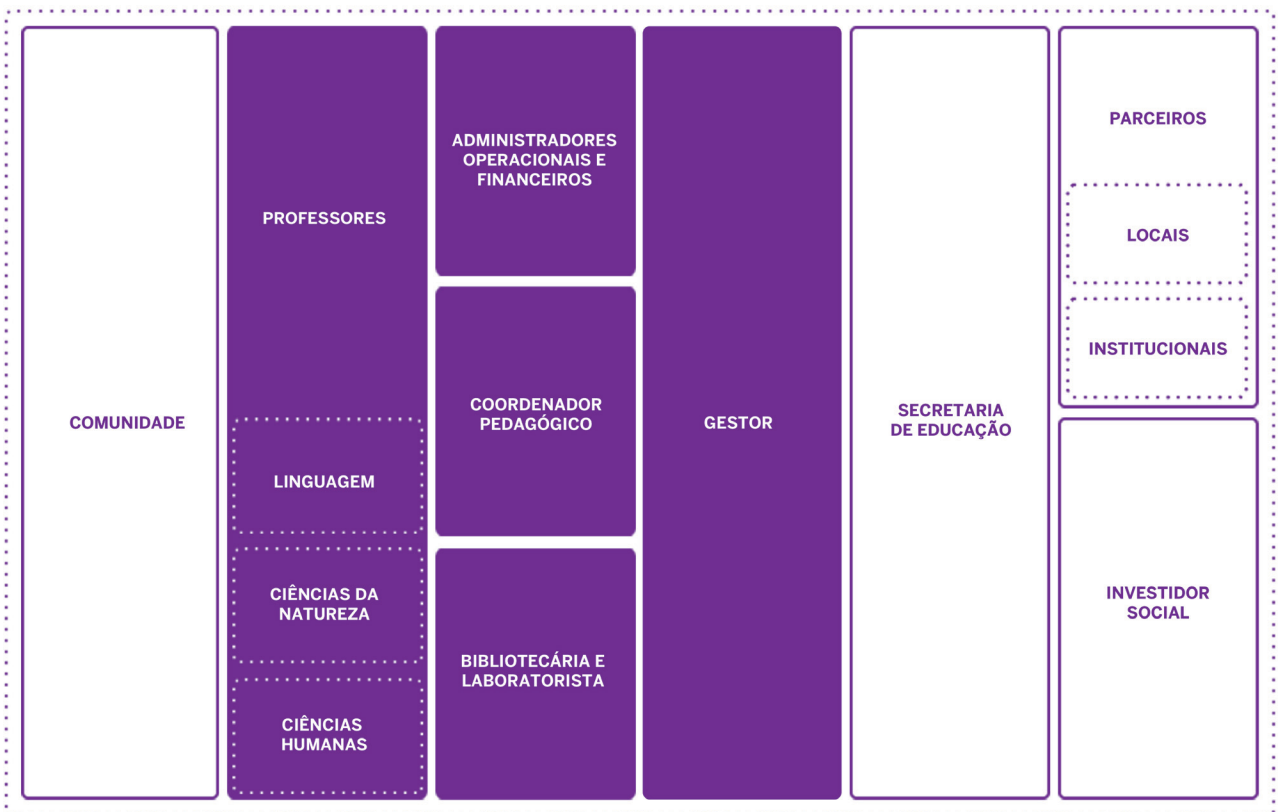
COMUNIDADE

PROFESSORES

LINGUAGEM

CIÊNCIAS DA NATUREZA

CIÊNCIAS HUMANAS

ADMINISTRADORES OPERACIONAIS E FINANCEIROS

COORDENADOR PEDAGÓGICO

BIBLIOTECÁRIA E LABORATORISTA

GESTOR

SECRETARIA DE EDUCAÇÃO

PARCEIROS

LOCAIS

INSTITUCIONAIS

INVESTIDOR SOCIAL